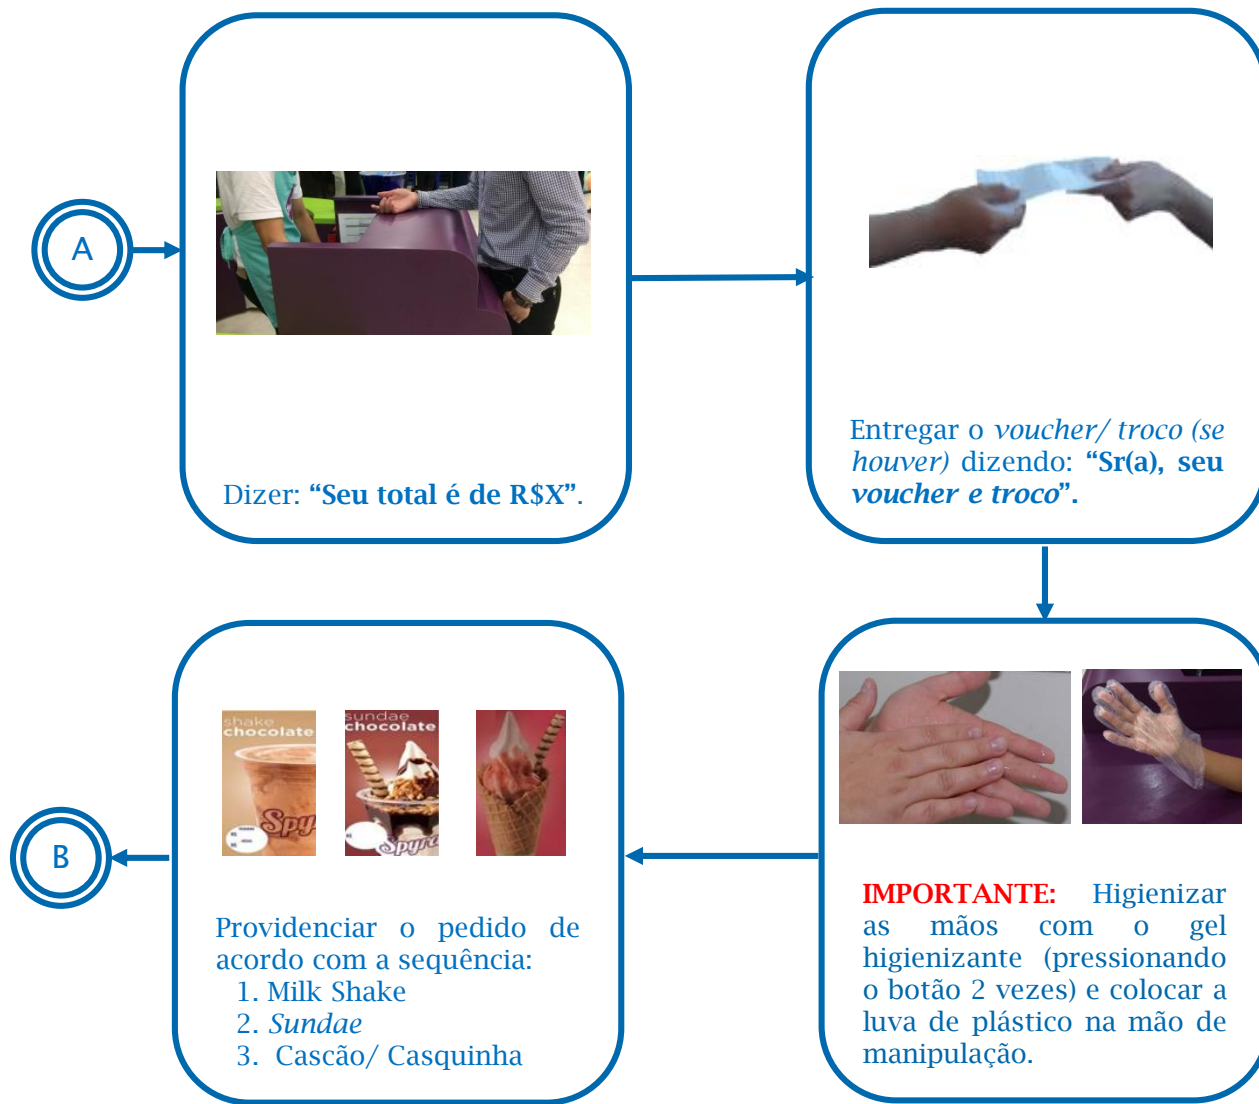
A

Dizer: **“Seu total é de R$X”**.

Entregar o *voucher/ troco (se houver)* dizendo: **“Sr(a), seu *voucher e troco*”.**

shake chocolate

Spy

sundae chocolate

Spy

IMPORTANTE: Higienizar as mãos com o gel higienizante (pressionando o botão 2 vezes) e colocar a luva de plástico na mão de manipulação.

Providenciar o pedido de acordo com a sequência:
1. Milk Shake
2. *Sundae*
3. Cascão/ Casquinha

B